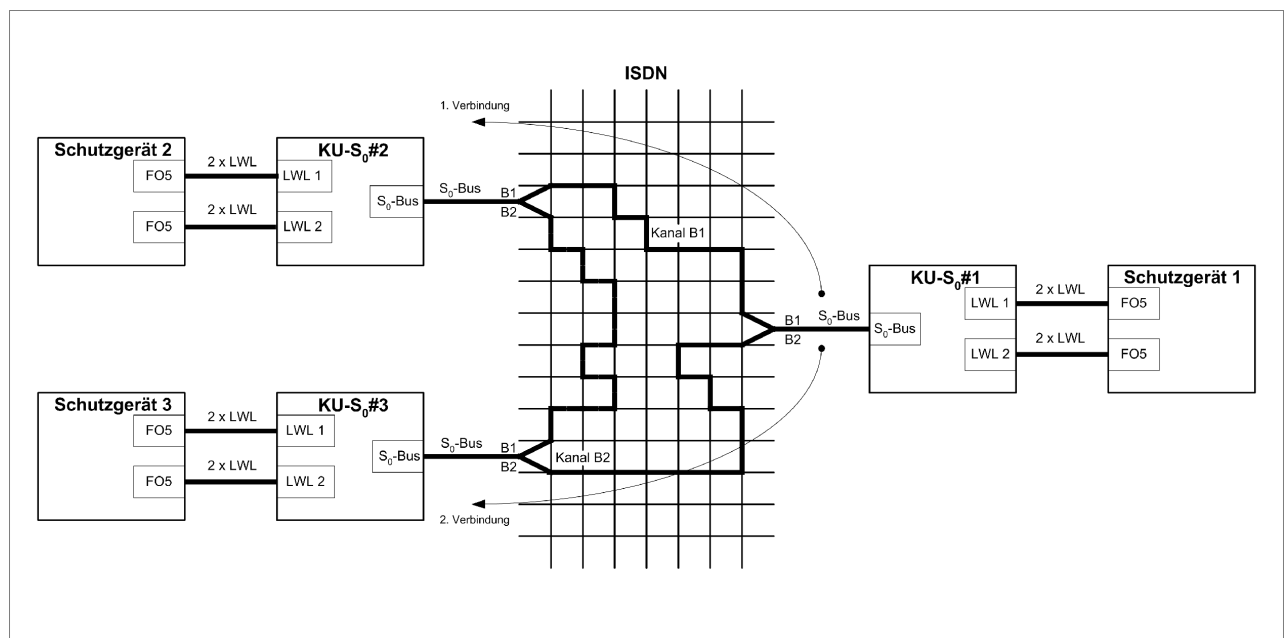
ISDN

1. Verbindung

Schutzgerät 2
FO5
2 x LWL
FO5
2 x LWL

KU-$S_0$#2
LWL 1
LWL 2
$S_0$-Bus

$S_0$-Bus
B1
B2

Kanal B1

KU-$S_0$#1
LWL 1
LWL 2
$S_0$-Bus

B1
B2
$S_0$-Bus

2 x LWL
2 x LWL

Schutzgerät 1
FO5
FO5

Schutzgerät 3
FO5
2 x LWL
FO5
2 x LWL

KU-$S_0$#3
LWL 1
LWL 2
$S_0$-Bus

$S_0$-Bus
B1
B2

Kanal B2

2. Verbindung